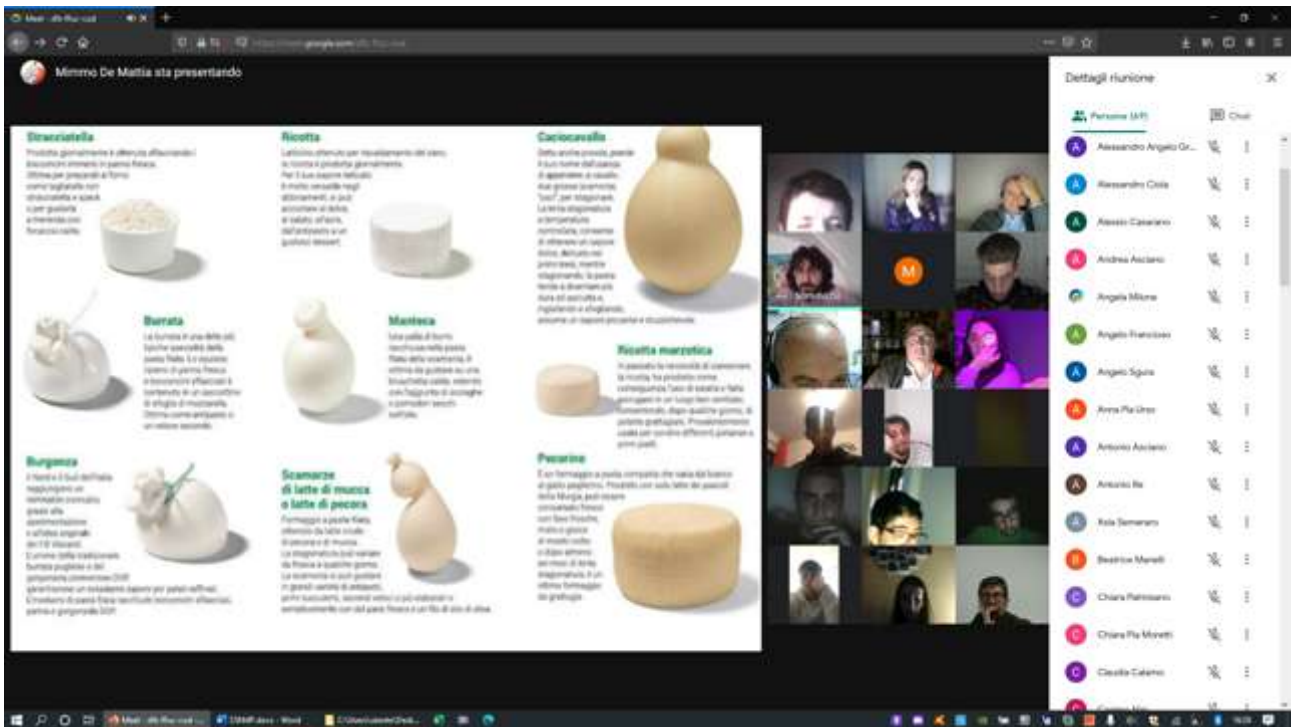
Meet - dfc-fhu-cod

Mimmo De Mattia sta presentando

Stracciatella

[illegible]

Ricotta

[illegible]

Caciocavallo

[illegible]

Burrata

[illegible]

Manteca

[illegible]

Ricotta marzotica

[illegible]

Burgonza

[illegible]

Scamorze di latte di mucca o latte di pecora

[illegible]

Pecorino

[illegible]

M

Dettagli riunione

Persone (47)

Chat

Alessandro Angelo Gr...

Alessandro Cisla

Alessio Casarano

Andrea Asciano

Angela Milone

Angelo Francioso

Angelo Sgura

Anna Pia Urso

Antonio Asciano

Antonio Ile

Aola Semeraro

Beatrice Manelli

Chiara Palmisano

Chiara Pia Moretti

Claudia Calamo